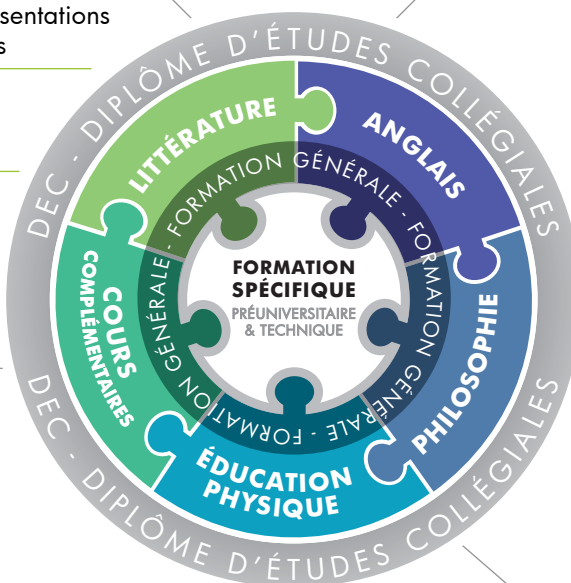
sentations
s

DEC - DIPLÔME D'ÉTUDES COLLÉGIALES

LITTÉRATURE

ANGLAIS

PHILOSOPHIE

ÉDUCATION PHYSIQUE

COURS COMPLÉMENTAIRES

FORMATION GÉNÉRALE - FORMATION GÉNÉRALE - FORMATION GÉNÉRALE - FORMATION GÉNÉRALE -

FORMATION SPÉCIFIQUE
PRÉUNIVERSITAIRE & TECHNIQUE

DEC - DIPLÔME D'ÉTUDES COLLÉGIALES